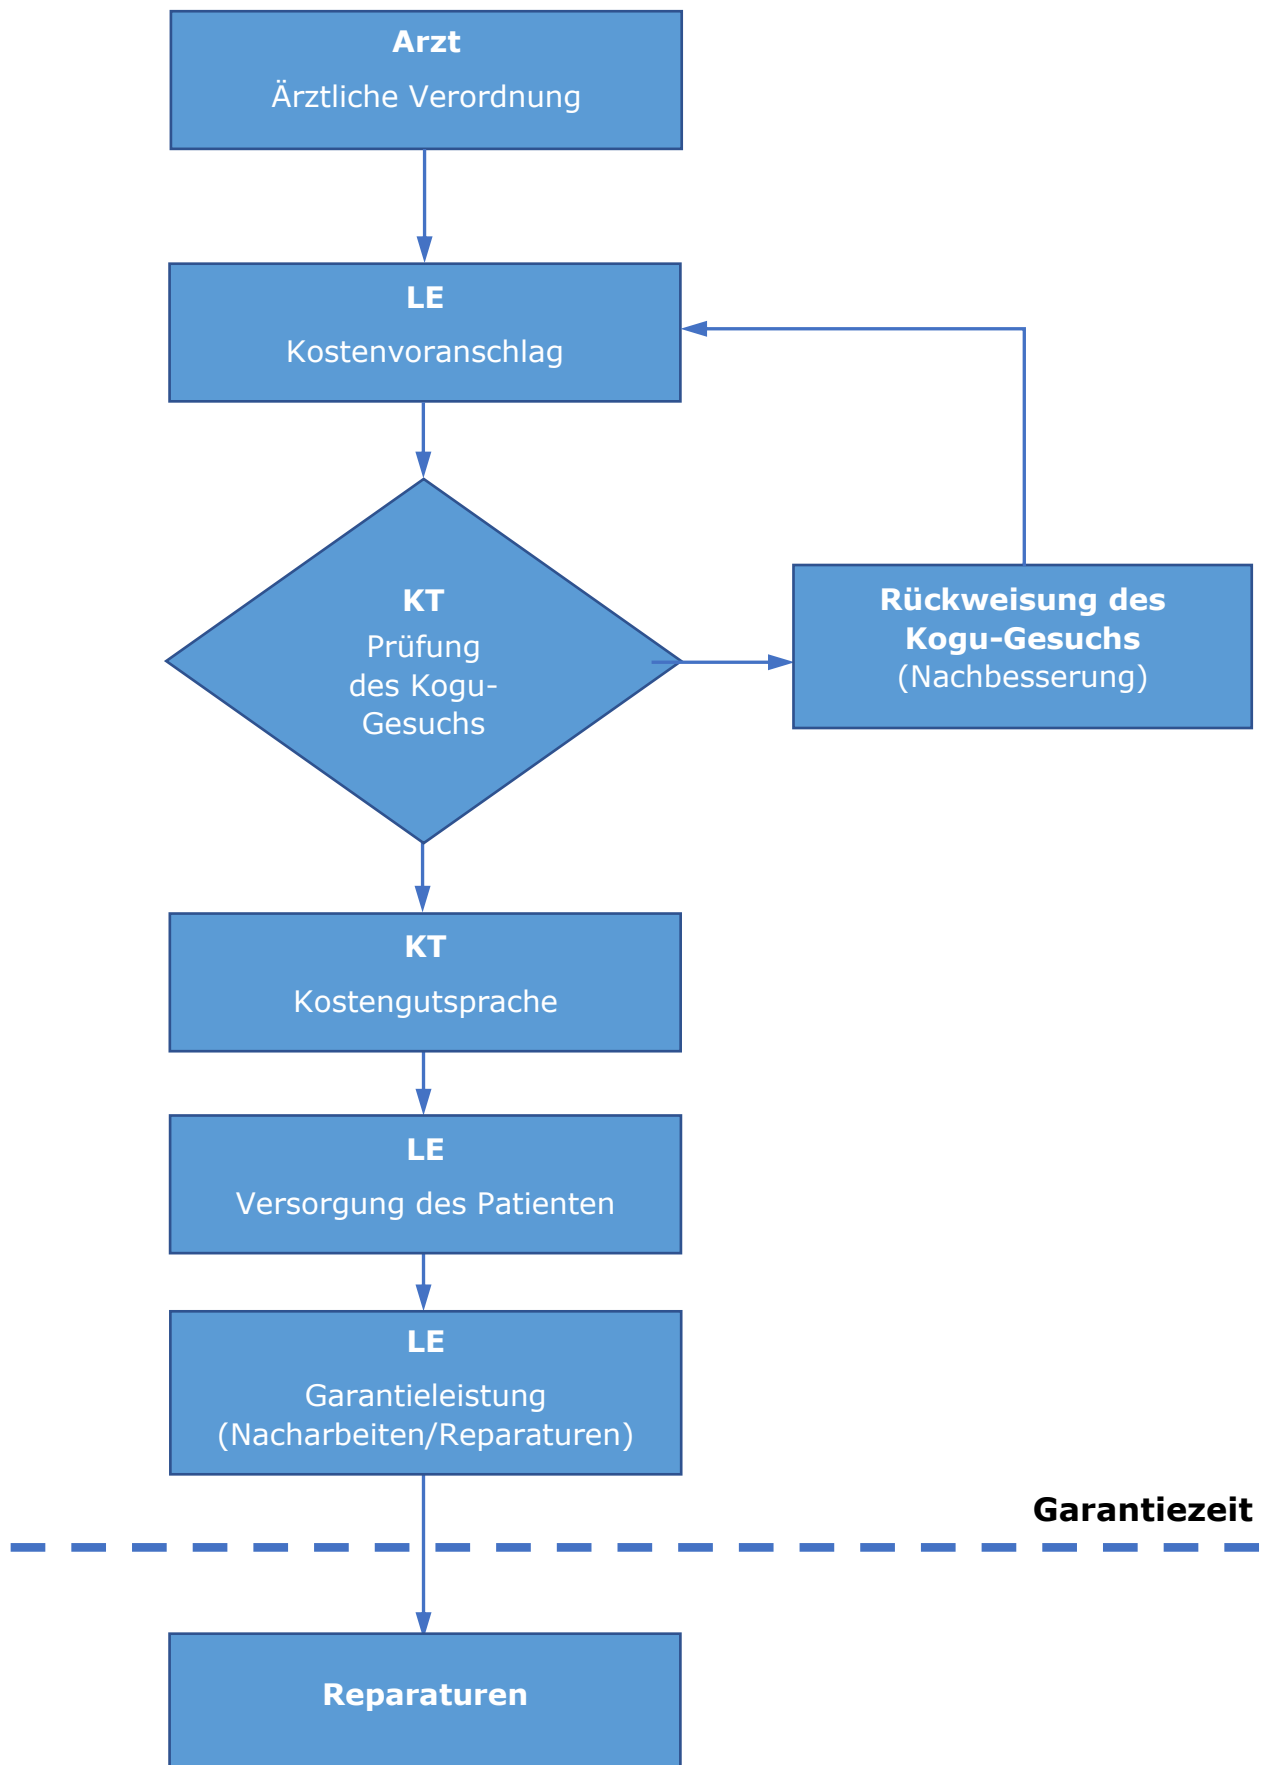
Arzt
Ärztliche Verordnung

LE
Kostenvoranschlag

KT
Prüfung des Kogu-Gesuchs

Rückweisung des Kogu-Gesuchs
(Nachbesserung)

KT
Kostengutsprache

LE
Versorgung des Patienten

LE
Garantieleistung
(Nacharbeiten/Reparaturen)

Garantiezeit

Reparaturen